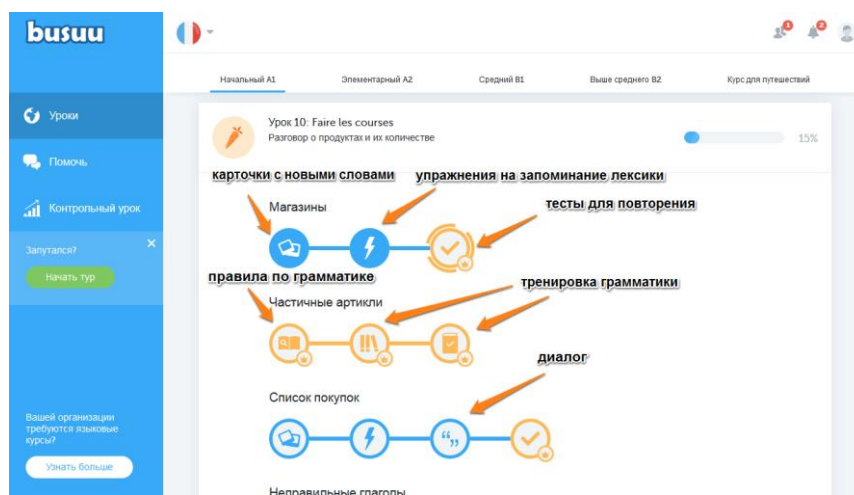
busuu

Уроки

Помочь

Контрольный урок

Запутался?

Начать тур

Вашей организации требуются языковые курсы?

Узнать больше

1 2

Начальный A1 | Элементарный A2 | Средний B1 | Выше среднего B2 | Курс для путешествий

Урок 10: Faire les courses
Разговор о продуктах и их количестве

15%

карточки с новыми словами

упражнения на запоминание лексики

Магазины

тесты для повторения

правила по грамматике

тренировка грамматики

Частичные артикли

диалог

Список покупок

Неправильные глаголы